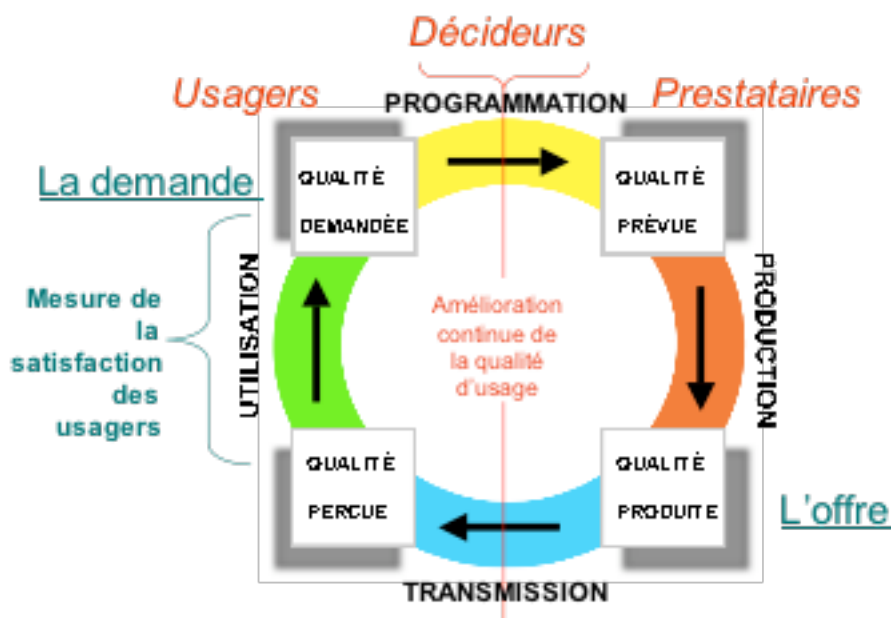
Décideurs

Usagers

PROGRAMMATION

Prestataires

La demande

QUALITÉ DEMANDÉE

QUALITÉ PRÉVUE

Mesure de la satisfaction des usagers

UTILISATION

Amélioration continue de la qualité d'usage

PRODUCTION

QUALITÉ PERÇUE

QUALITÉ PRODUITE

L'offre

TRANSMISSION